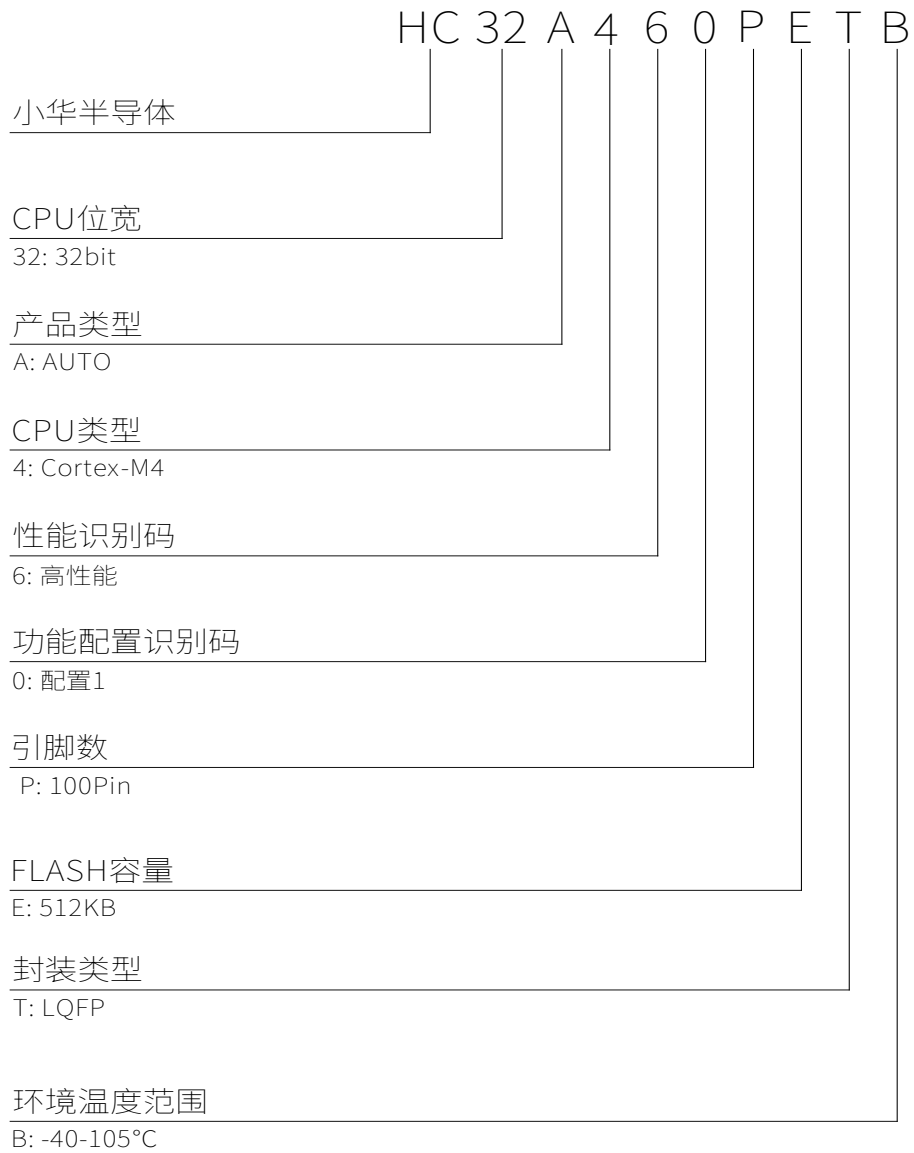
HC 32 A 4 6 0 P E T B

小华半导体

CPU位宽
32: 32bit

产品类型
A: AUTO

CPU类型
4: Cortex-M4

性能识别码
6: 高性能

功能配置识别码
0: 配置1

引脚数
P: 100Pin

FLASH容量
E: 512KB

封装类型
T: LQFP

环境温度范围
B: -40-105°C